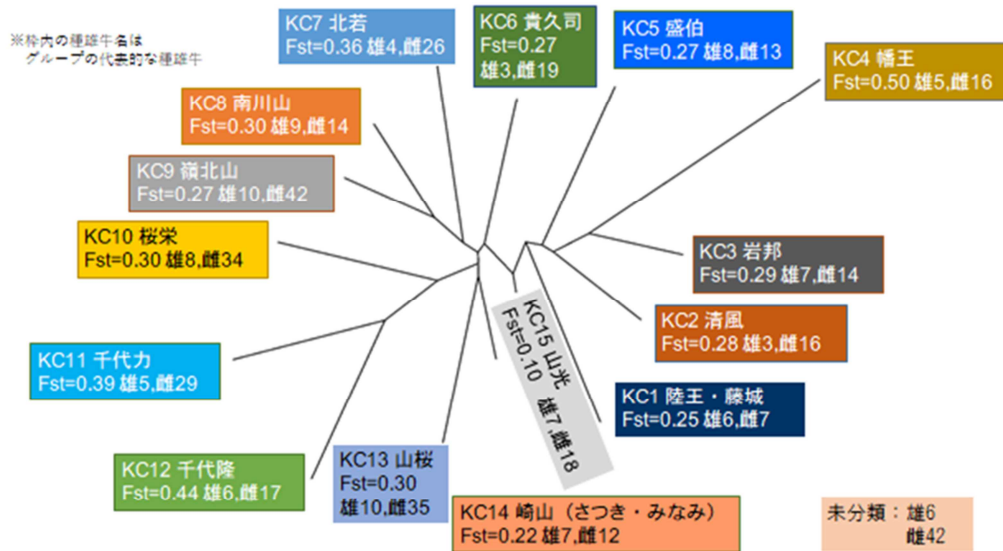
※枠内の種雄牛名は
グループの代表的な種雄牛

KC7 北若
Fst=0.36 雄4,雌26

KC6 貴久司
Fst=0.27
雄3,雌19

KC5 盛伯
Fst=0.27 雄8,雌13

KC4 幡王
Fst=0.50 雄5,雌16

KC8 南川山
Fst=0.30 雄9,雌14

KC9 嶺北山
Fst=0.27 雄10,雌42

KC10 桜栄
Fst=0.30 雄8,雌34

KC3 岩邦
Fst=0.29 雄7,雌14

KC2 清風
Fst=0.28 雄3,雌16

KC15 山光
Fst=0.10 雄7 雌18

KC11 千代力
Fst=0.39 雄5,雌29

KC1 陸王・藤城
Fst=0.25 雄6,雌7

KC12 千代隆
Fst=0.44 雄6,雌17

KC13 山桜
Fst=0.30
雄10,雌35

KC14 崎山（さつき・みなみ）
Fst=0.22 雄7,雌12

未分類：雄6
雌42